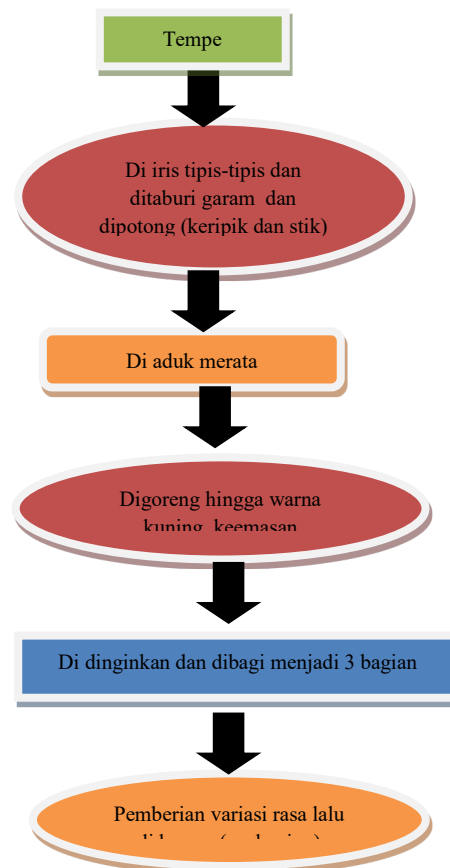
Tempe

Di iris tipis-tipis dan ditaburi garam dan dipotong (keripik dan stik)

Di aduk merata

Digoreng hingga warna kuning keemasan

Di dinginkan dan dibagi menjadi 3 bagian

Pemberian variasi rasa lalu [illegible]